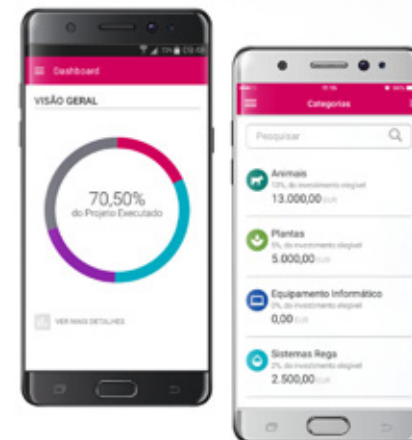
Dashboard

VISÃO GERAL

70,50%
do Projeto Executado

VER MAIS DETALHES

Categorias

Pesquisar

Animais
10%, do investimento elegível
13.000,00 EUR

Plantas
5%, do investimento elegível
5.000,00 EUR

Equipamento Informático
2%, do investimento elegível
0,00 EUR

Sistemas Rega
2%, do investimento elegível
2.500,00 EUR